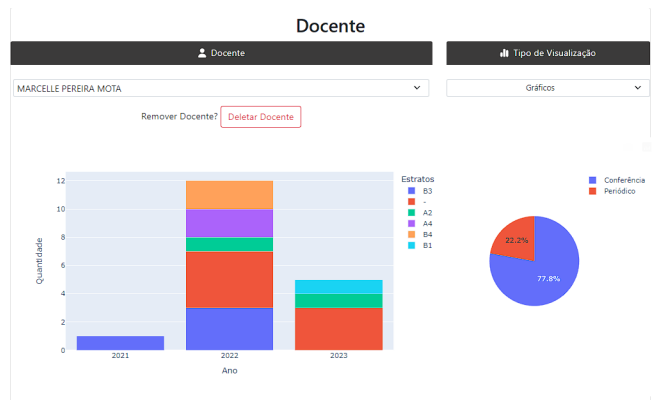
Docente

Docente

Tipo de Visualização

MARCELLE PEREIRA MOTA

Gráficos

Remover Docente? Deletar Docente

12
10
8
6
4
2
0
Quantidade
2021
2022
2023
Ano

Estratos
B3
-
A2
A4
B4
B1

Conferência
Periódico

22.2%
77.8%